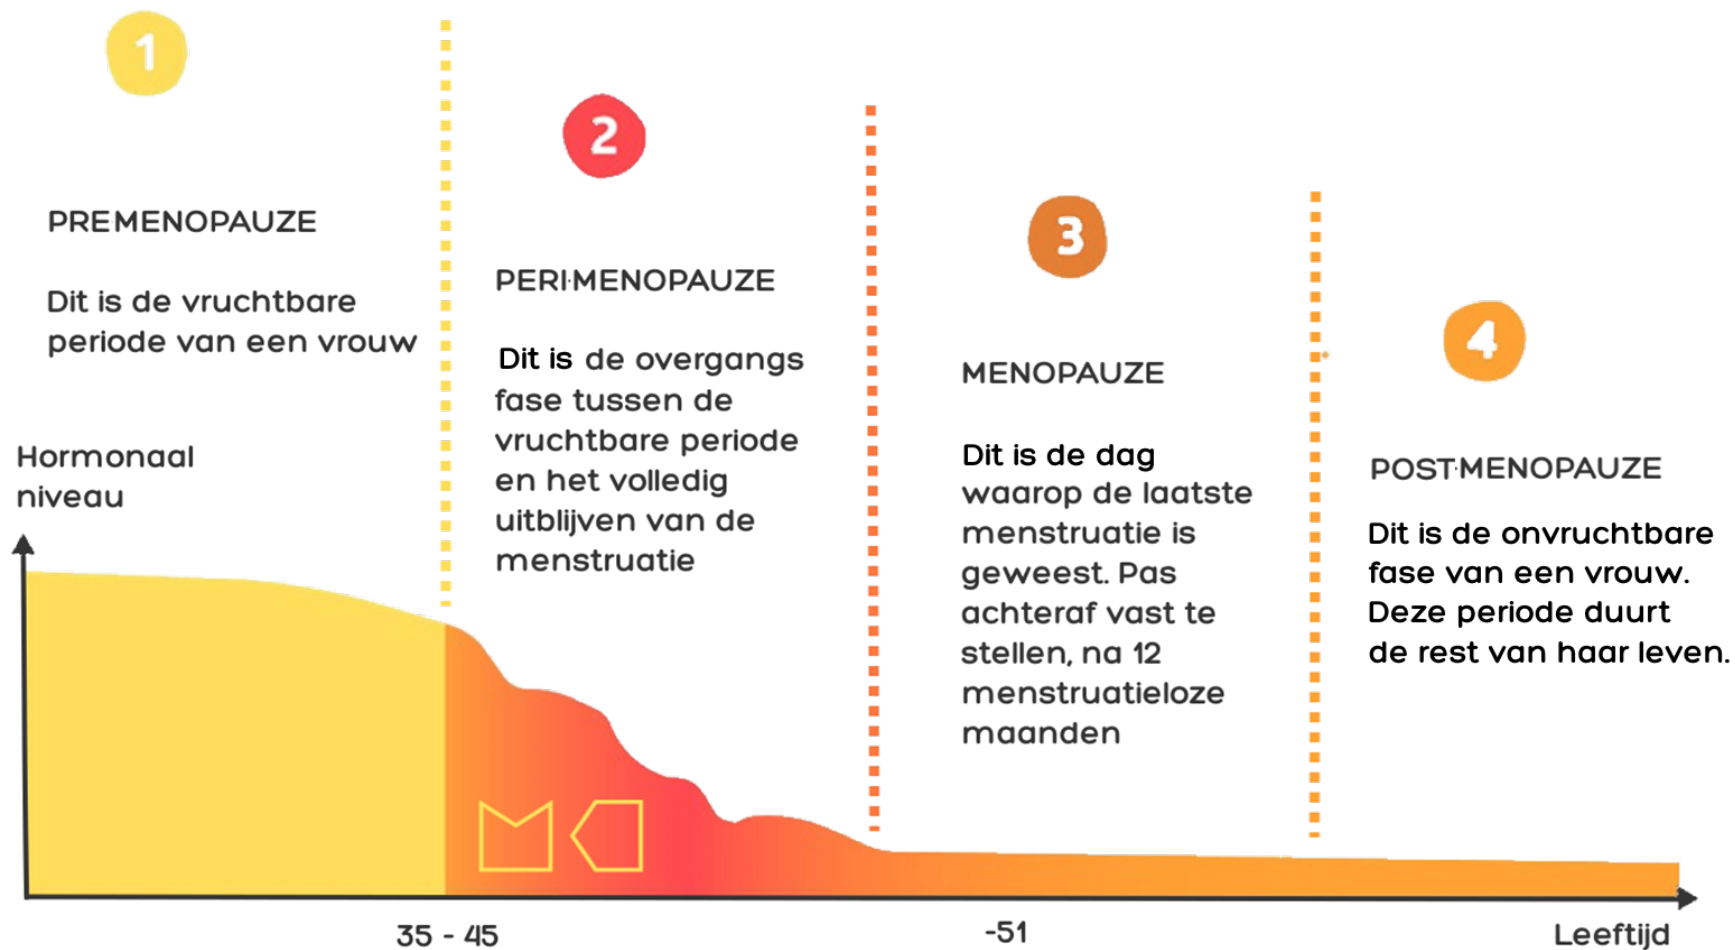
1

PREMENOPAUZE

Dit is de vruchtbare periode van een vrouw

2

PERI·MENOPAUZE

Dit is de overgangs fase tussen de vruchtbare periode en het volledig uitblijven van de menstruatie

3

MENOPAUZE

Dit is de dag waarop de laatste menstruatie is geweest. Pas achteraf vast te stellen, na 12 menstruatieloze maanden

4

POST·MENOPAUZE

Dit is de onvruchtbare fase van een vrouw. Deze periode duurt de rest van haar leven.

Hormonaal niveau

35 - 45

-51

Leeftijd